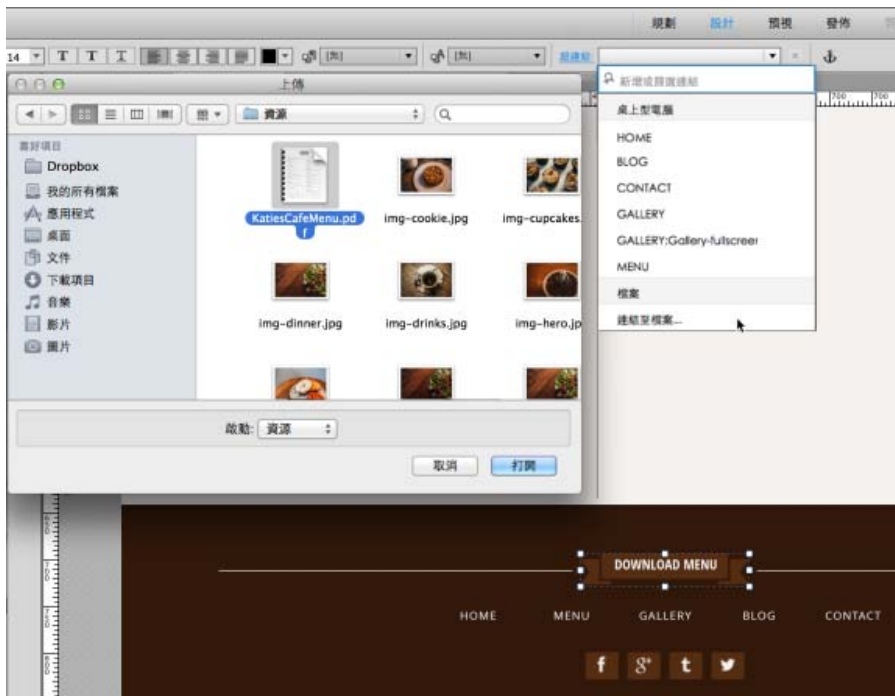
規劃 設計 預視 發佈

14 T T T [無] [無] 超連結

上傳

資源

喜好項目
Dropbox
我的所有檔案
應用程式
桌面
文件
下載項目
音樂
影片
圖片

KatiesCafeMenu.pdf
img-cookie.jpg
img-cupcakes.
img-dinner.jpg
img-drinks.jpg
img-hero.jp

啟動: 資源

取消 打開

新增或搜尋連結
桌上型電腦
HOME
BLOG
CONTACT
GALLERY
GALLERY:Gallery-fullscreen
MENU
檔案
連結至檔案...

DOWNLOAD MENU

HOME MENU GALLERY BLOG CONTACT

f g+ t